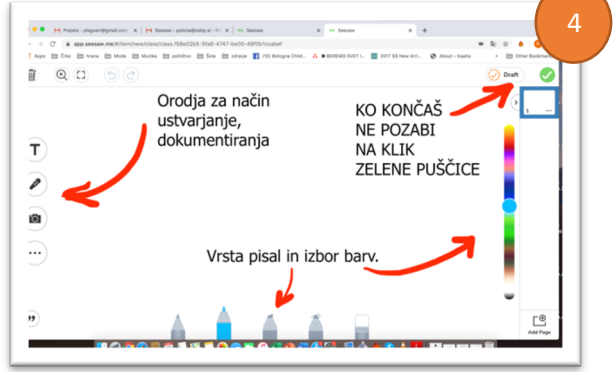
4

Prejeto - pfegrant@gmail.com
Seesaw - polona@osbp.si
Seesaw
Seesaw

app.seesaw.me/#/item/new/class/class.f56e03c6-5fa6-4747-be00-48f0b1ccabef

Apps
Črke
hrana
Moda
Muzike
potništvo
Šola
zdravje
(10) Bologna Child...
BEREMO SVET
2017 SS New Arri...
About – Kasha
Other Bookmarks

Draft

Orodja za način ustvarjanje, dokumentiranja

KO KONČAŠ NE POZABI NA KLIK ZELENE PUŠČICE

Vrsta pisal in izbor barv.

Add Page